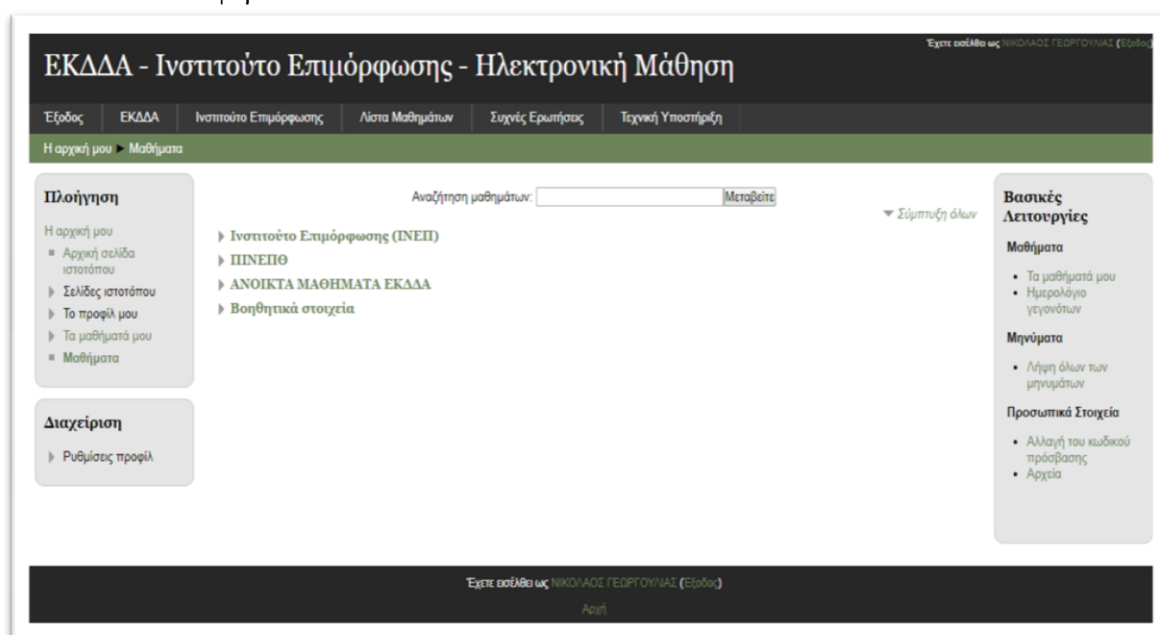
Έχετε εισέλθει ως ΝΙΚΟΛΑΟΣ ΓΕΩΡΓΟΥΛΙΑΣ (Έξοδος)

ΕΚΔΔΑ - Ινστιτούτο Επιμόρφωσης - Ηλεκτρονική Μάθηση

Έξοδος | ΕΚΔΔΑ | Ινστιτούτο Επιμόρφωσης | Λίστα Μαθημάτων | Συχνές Ερωτήσεις | Τεχνική Υποστήριξη

Η αρχική μου ▸ Μαθήματα

Πλοήγηση

Η αρχική μου
Αρχική σελίδα ιστοτόπου
Σελίδες ιστοτόπου
Το προφίλ μου
Τα μαθήματά μου
Μαθήματα

Διαχείριση

Ρυθμίσεις προφίλ

Αναζήτηση μαθημάτων: Μεταβείτε

Σύμπτυξη όλων

Ινστιτούτο Επιμόρφωσης (ΙΝΕΠ)
ΠΙΝΕΠΘ
ΑΝΟΙΚΤΑ ΜΑΘΗΜΑΤΑ ΕΚΔΔΑ
Βοηθητικά στοιχεία

Βασικές Λειτουργίες

Μαθήματα

Τα μαθήματά μου
Ημερολόγιο γεγονότων

Μηνύματα

Λήψη όλων των μηνυμάτων

Προσωπικά Στοιχεία

Αλλαγή του κωδικού πρόσβασης
Αρχεία

Έχετε εισέλθει ως ΝΙΚΟΛΑΟΣ ΓΕΩΡΓΟΥΛΙΑΣ (Έξοδος)
Αρχή